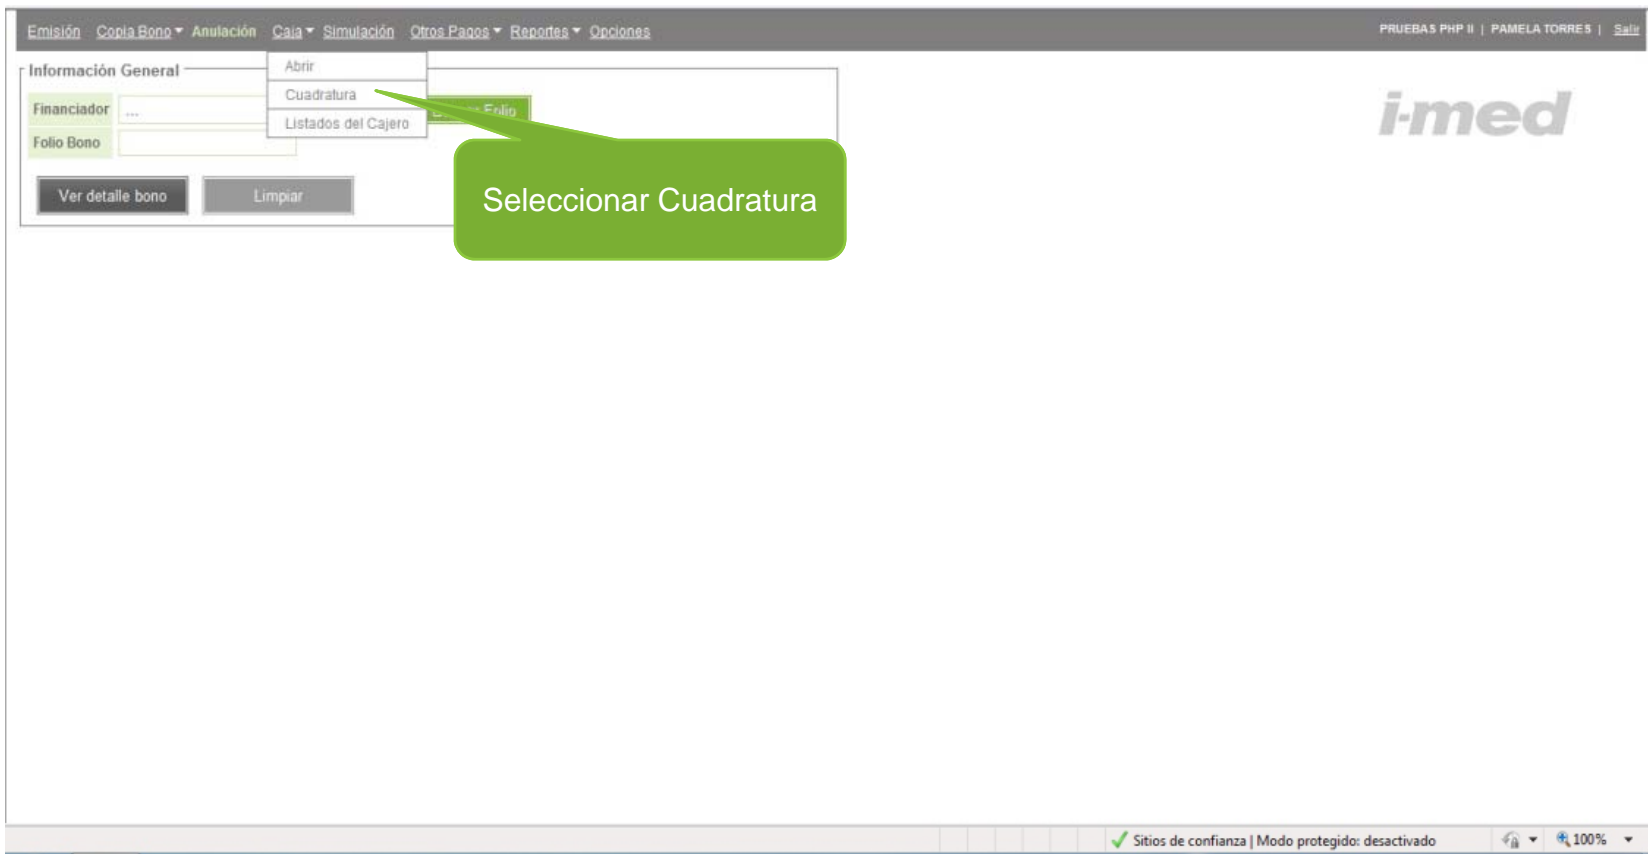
Emisión Copia Bono Anulación Caja Simulación Otros Pagos Reportes Opciones

PRUEBAS PHP II | PAMELA TORRES | Salir

Información General

Abrir
Cuadratura
Listados del Cajero

Financiador ...

Folio Bono

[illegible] Folio

Ver detalle bono Limpiar

Seleccionar Cuadratura

i-med

Sitios de confianza | Modo protegido: desactivado

100%